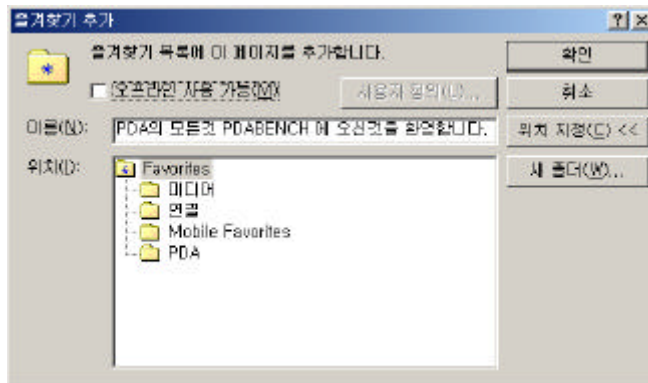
즐겨찾기 추가
?|X
즐겨찾기 목록에 이 페이지를 추가합니다.
확인
오프라인 사용 가능(M)
사용자 정의(U)...
취소
이름(N):
PDA의 모든것 PDABENCH 에 오신것을 환영합니다.
위치 지정(C) <<
위치(I):
새 폴더(W)...
Favorites
미디어
연결
Mobile Favorites
PDA